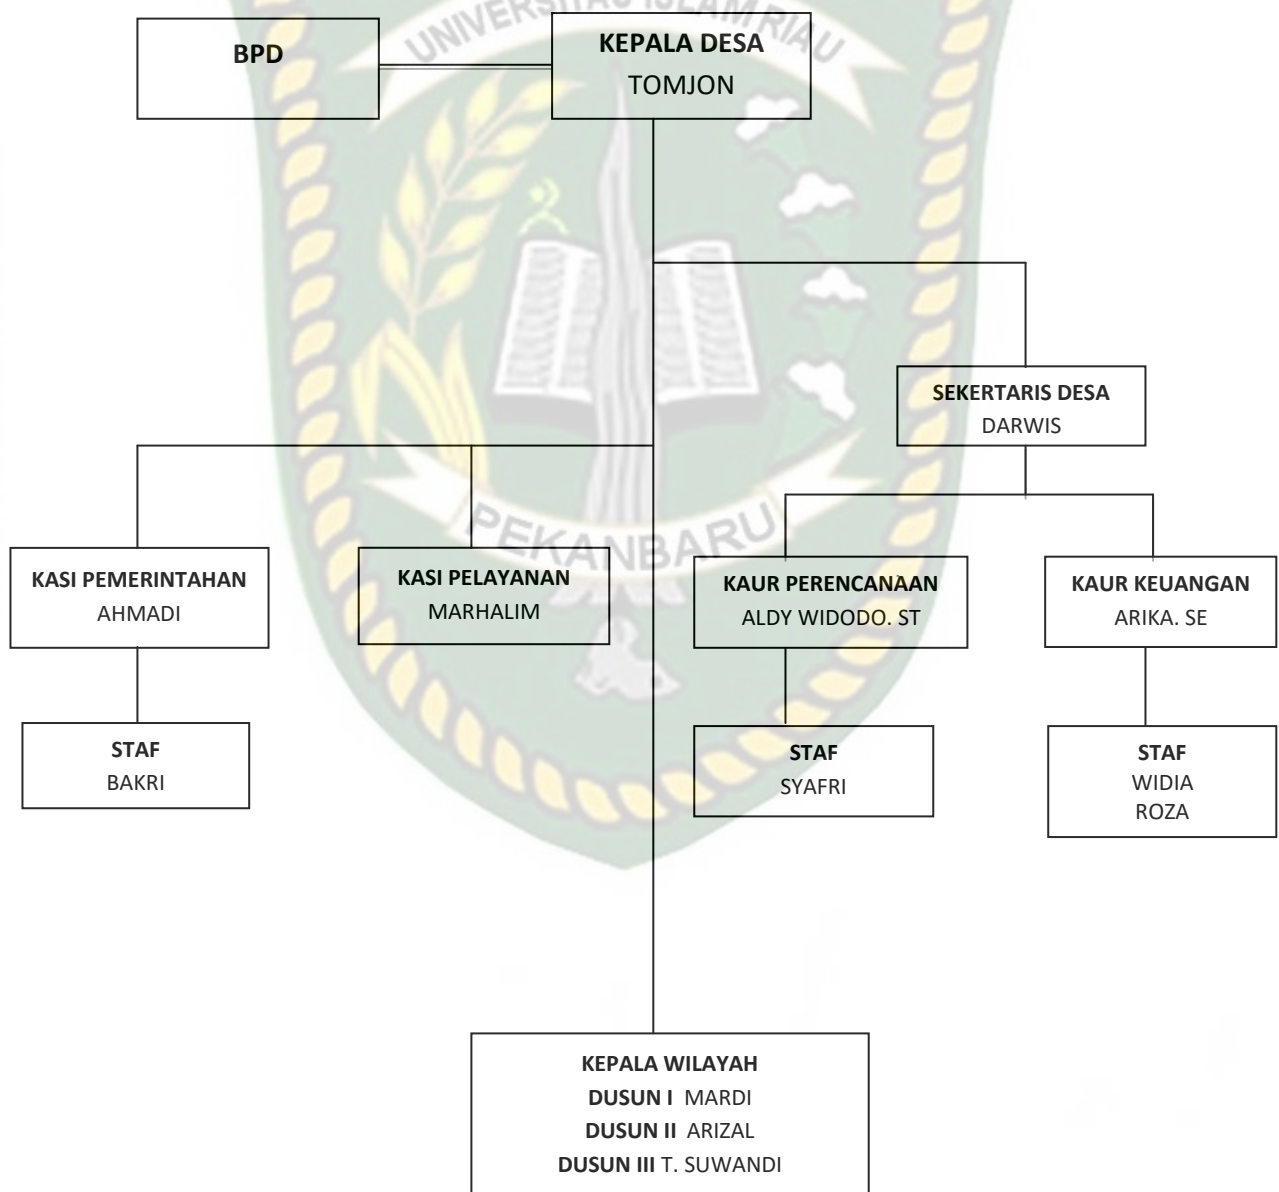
UNIVERSITAS ISLAM RIAU

BPD

KEPALA DESA
TOMJON

SEKERTARIS DESA
DARWIS

KASI PEMERINTAHAN
AHMADI

KASI PELAYANAN
MARHALIM

KAUR PERENCANAAN
ALDY WIDODO. ST

KAUR KEUANGAN
ARIKA. SE

STAF
BAKRI

STAF
SYAFRI

STAF
WIDIA
ROZA

PEKANBARU

KEPALA WILAYAH
DUSUN I MARDI
DUSUN II ARIZAL
DUSUN III T. SUWANDI